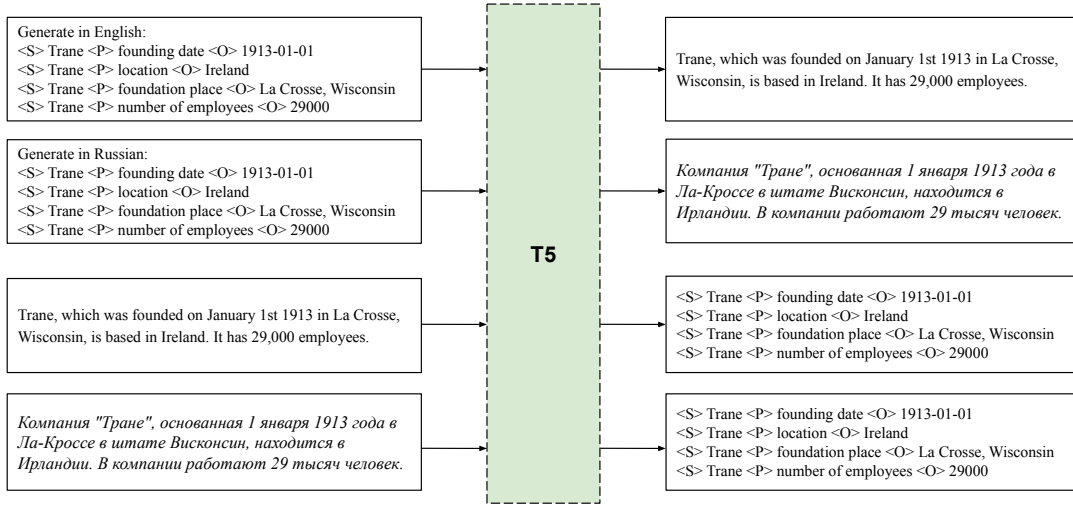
Generate in English:
<S> Trane <P> founding date <O> 1913-01-01
<S> Trane <P> location <O> Ireland
<S> Trane <P> foundation place <O> La Crosse, Wisconsin
<S> Trane <P> number of employees <O> 29000

Generate in Russian:
<S> Trane <P> founding date <O> 1913-01-01
<S> Trane <P> location <O> Ireland
<S> Trane <P> foundation place <O> La Crosse, Wisconsin
<S> Trane <P> number of employees <O> 29000

Trane, which was founded on January 1st 1913 in La Crosse, Wisconsin, is based in Ireland. It has 29,000 employees.

Компания "Тране", основанная 1 января 1913 года в Ла-Кроссе в штате Висконсин, находится в Ирландии. В компании работают 29 тысяч человек.

T5

Trane, which was founded on January 1st 1913 in La Crosse, Wisconsin, is based in Ireland. It has 29,000 employees.

Компания "Тране", основанная 1 января 1913 года в Ла-Кроссе в штате Висконсин, находится в Ирландии. В компании работают 29 тысяч человек.

<S> Trane <P> founding date <O> 1913-01-01
<S> Trane <P> location <O> Ireland
<S> Trane <P> foundation place <O> La Crosse, Wisconsin
<S> Trane <P> number of employees <O> 29000

<S> Trane <P> founding date <O> 1913-01-01
<S> Trane <P> location <O> Ireland
<S> Trane <P> foundation place <O> La Crosse, Wisconsin
<S> Trane <P> number of employees <O> 29000